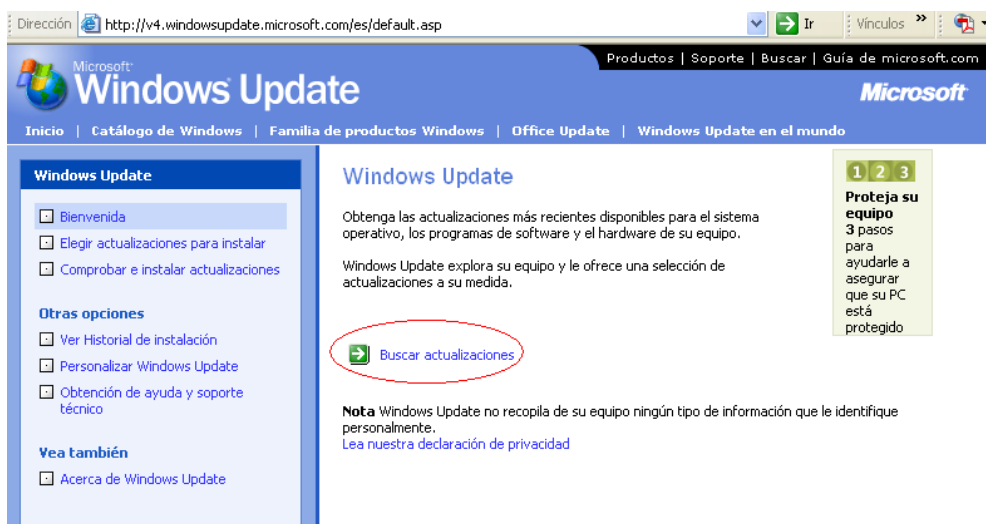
Dirección http://v4.windowsupdate.microsoft.com/es/default.asp Ir Vínculos »

Productos | Soporte | Buscar | Guía de microsoft.com

Microsoft Windows Update

Microsoft

Inicio | Catálogo de Windows | Familia de productos Windows | Office Update | Windows Update en el mundo

Windows Update

Bienvenida

Elegir actualizaciones para instalar

Comprobar e instalar actualizaciones

Otras opciones

Ver Historial de instalación

Personalizar Windows Update

Obtención de ayuda y soporte técnico

Vea también

Acerca de Windows Update

Windows Update

Obtenga las actualizaciones más recientes disponibles para el sistema operativo, los programas de software y el hardware de su equipo.

Windows Update explora su equipo y le ofrece una selección de actualizaciones a su medida.

Buscar actualizaciones

Nota Windows Update no recopila de su equipo ningún tipo de información que le identifique personalmente.
Lea nuestra declaración de privacidad

1 2 3

Proteja su equipo
3 pasos para ayudarle a asegurar que su PC está protegido